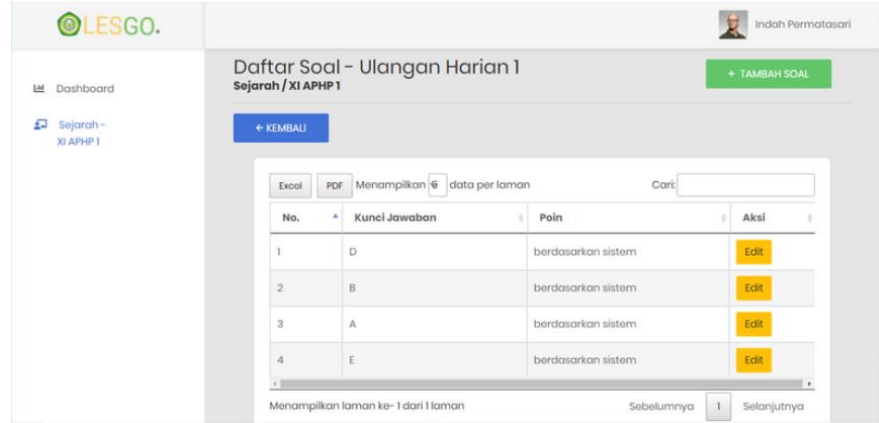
LESGO.

Indah Permatasari

Dashboard

Sejarah - XI APHP 1

Daftar Soal - Ulangan Harian 1
Sejarah / XI APHP 1

+ TAMBAH SOAL

← KEMBALI

Excel PDF Menampilkan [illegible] data per laman Cari:

| No. | Kunci Jawaban | Poin | Aksi |
|---|---|---|---|
| 1 | D | berdasarkan sistem | Edit |
| 2 | B | berdasarkan sistem | Edit |
| 3 | A | berdasarkan sistem | Edit |
| 4 | E | berdasarkan sistem | Edit |

Menampilkan laman ke- 1 dari 1 laman

Sebelumnya 1 Selanjutnya